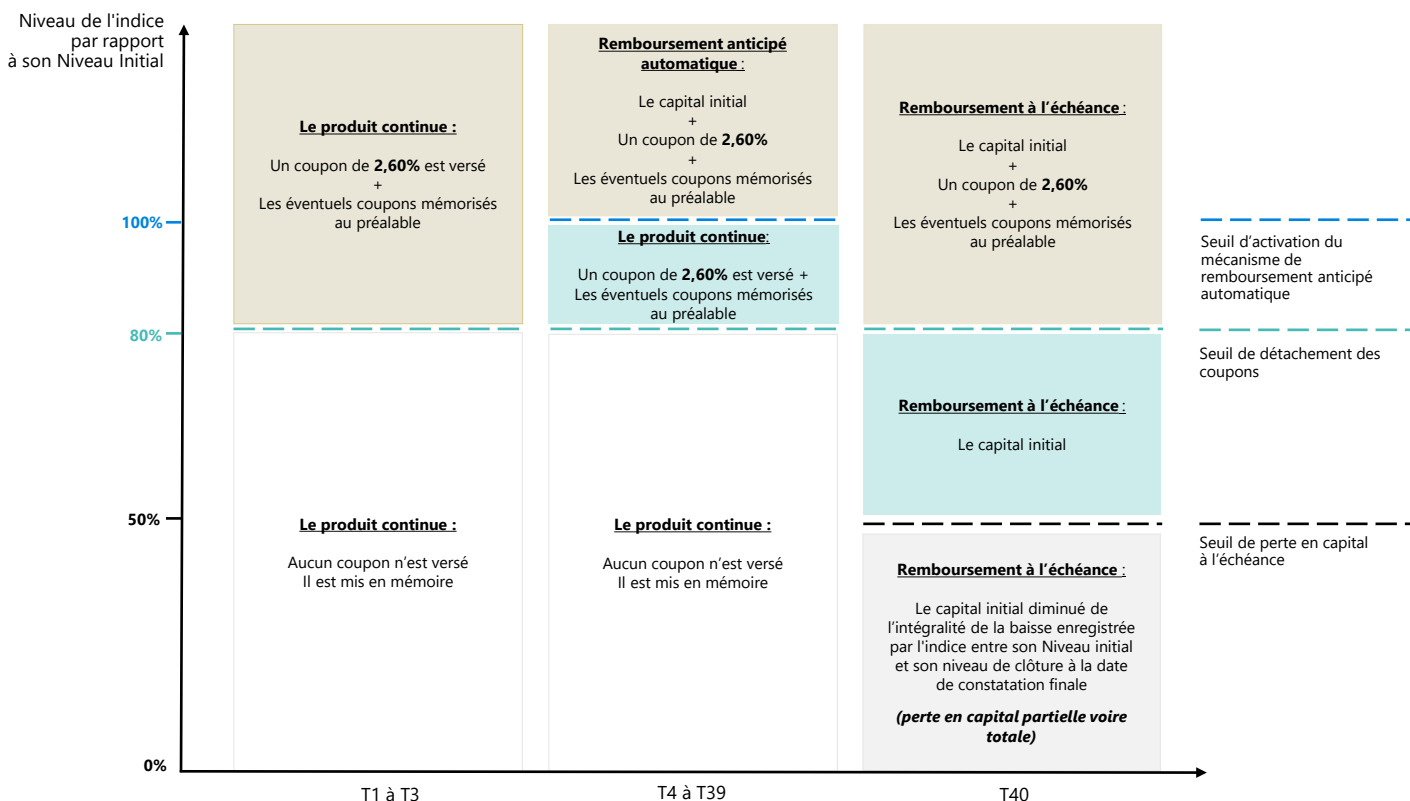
Niveau de l'indice par rapport à son Niveau Initial

100%

80%

50%

0%

Le produit continue :

Un coupon de 2,60% est versé
+
Les éventuels coupons mémorisés au préalable

Le produit continue :

Aucun coupon n'est versé
Il est mis en mémoire

Remboursement anticipé automatique :

Le capital initial
+
Un coupon de 2,60%
+
Les éventuels coupons mémorisés au préalable

Le produit continue:

Un coupon de 2,60% est versé +
Les éventuels coupons mémorisés au préalable

Le produit continue :

Aucun coupon n'est versé
Il est mis en mémoire

Remboursement à l'échéance :

Le capital initial
+
Un coupon de 2,60%
+
Les éventuels coupons mémorisés au préalable

Remboursement à l'échéance :

Le capital initial

Remboursement à l'échéance :

Le capital initial diminué de l'intégralité de la baisse enregistrée par l'indice entre son Niveau initial et son niveau de clôture à la date de constatation finale

(perte en capital partielle voire totale)

Seuil d'activation du mécanisme de remboursement anticipé automatique

Seuil de détachement des coupons

Seuil de perte en capital à l'échéance

T1 à T3

T4 à T39

T40